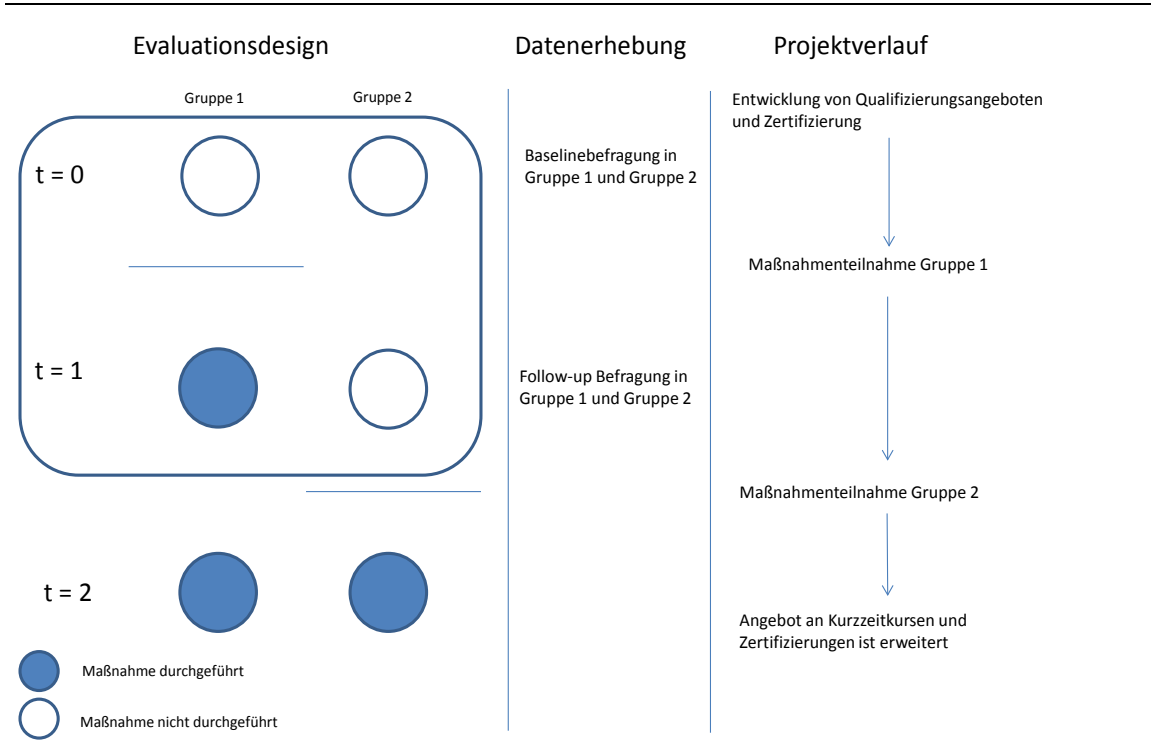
Evaluationsdesign

Datenerhebung

Projektverlauf

Gruppe 1

Gruppe 2

t = 0

t = 1

t = 2

Maßnahme durchgeführt

Maßnahme nicht durchgeführt

Baselinebefragung in Gruppe 1 und Gruppe 2

Follow-up Befragung in Gruppe 1 und Gruppe 2

Entwicklung von Qualifizierungsangeboten und Zertifizierung

Maßnahmenteilnahme Gruppe 1

Maßnahmenteilnahme Gruppe 2

Angebot an Kurzzeitkursen und Zertifizierungen ist erweitert